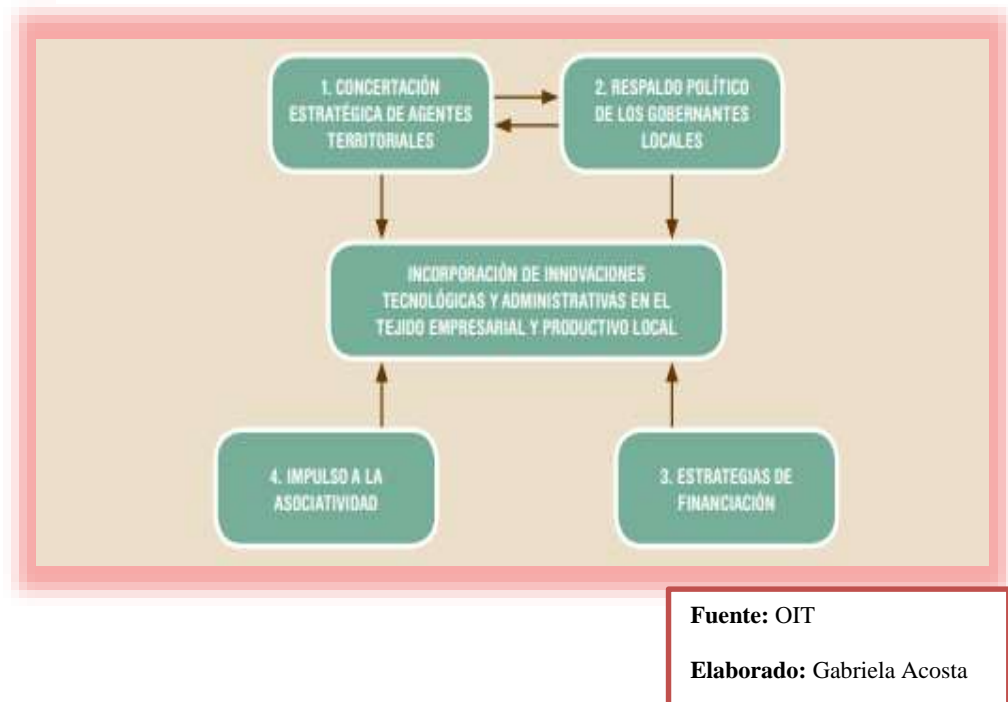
1. CONCERTACIÓN ESTRATÉGICA DE AGENTES TERRITORIALES

2. RESPALDO POLÍTICO DE LOS GOBERNANTES LOCALES

INCORPORACIÓN DE INNOVACIONES TECNOLÓGICAS Y ADMINISTRATIVAS EN EL TEJIDO EMPRESARIAL Y PRODUCTIVO LOCAL

4. IMPULSO A LA ASOCIATIVIDAD

3. ESTRATEGIAS DE FINANCIACIÓN

**Fuente:** OIT

**Elaborado:** Gabriela Acosta